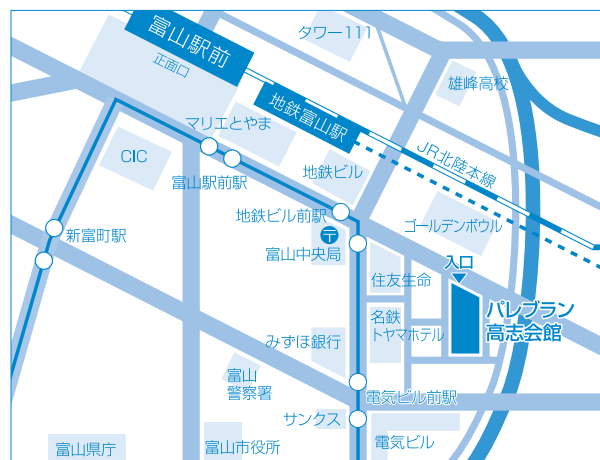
富山駅前
タワー111
正面口
雄峰高校
地鉄富山駅
マリエとやま
JR北陸本線
CIC
富山駅前駅
地鉄ビル
地鉄ビル前駅
ゴールデンボウル
新富町駅
〒
富山中央局
入口
住友生命
名鉄トヤマホテル
パレブラン高志会館
みずほ銀行
富山警察署
電気ビル前駅
サンクス
富山県庁
富山市役所
電気ビル